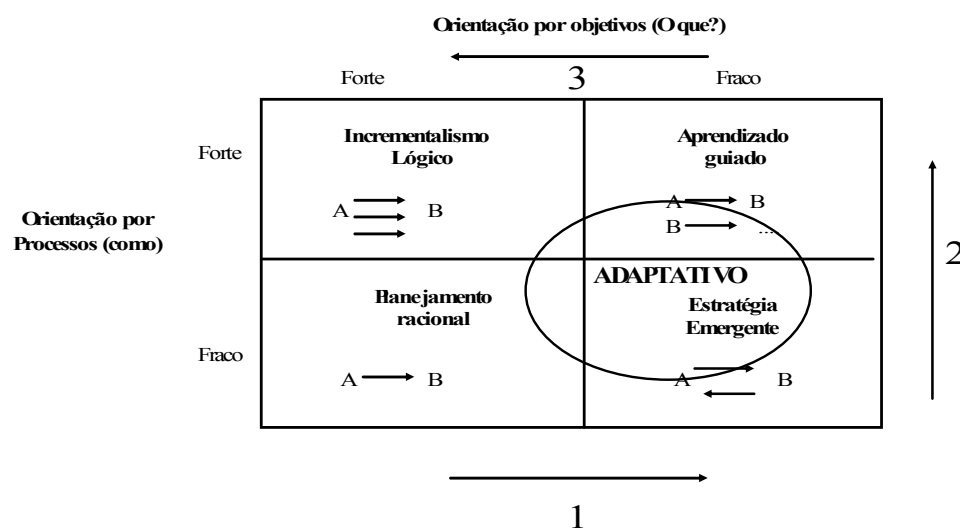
Orientação por objetivos (O que?)

Forte

3

Fraco

Forte

Incrementalismo Lógico

A B

Aprendizado guiado

A B

B ...

Orientação por Processos (como)

2

ADAPTATIVO

Planejamento racional

Estratégia Emergente

Fraco

A B

A B

1